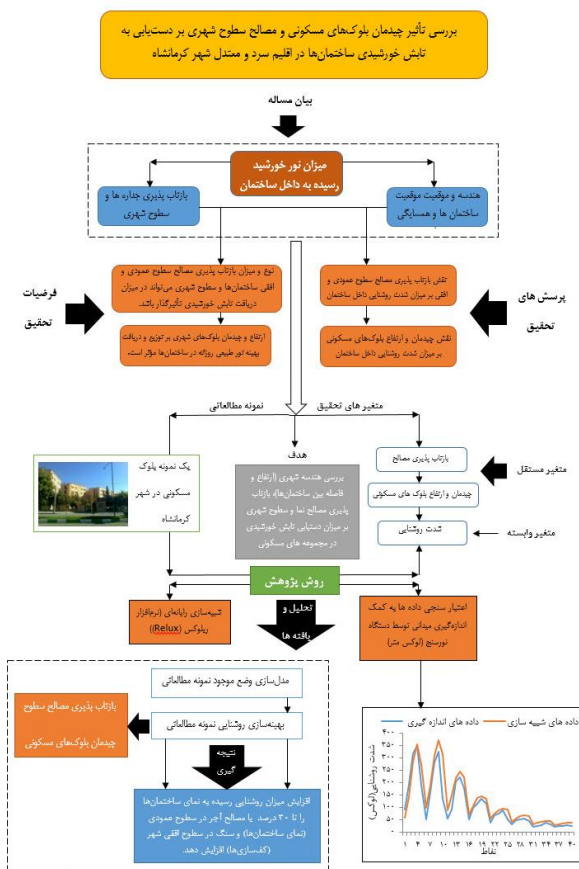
بررسی تأثیر چیدمان بلوک‌های مسکونی و مصالح سطوح شهری بر دستیابی به تابش خورشیدی ساختمان‌ها در اقلیم سرد و معتدل شهر کرمانشاه

بیان مساله

میزان نور خورشید رسیده به داخل ساختمان

بازتاب پذیری جداره ها و سطوح شهری

هندسه و موقعیت موقعیت ساختمان ها و همسایگی

فرضیات تحقیق

نوع و میزان بازتاب پذیری مصالح سطوح عمودی و افقی ساختمان‌ها و سطوح شهری می‌تواند در میزان دریافت تابش خورشیدی تأثیرگذار باشد.

ارتفاع و چیدمان بلوک‌های شهری بر توزیع و دریافت بهینه نور طبیعی روزانه در ساختمان‌ها مؤثر است.

پرسش های تحقیق

نقش بازتاب پذیری مصالح سطوح عمودی و افقی بر میزان شدت روشنایی داخل ساختمان

نقش چیدمان و ارتفاع بلوک‌های مسکونی بر میزان شدت روشنایی داخل ساختمان

نمونه مطالعاتی

متغیر های تحقیق

یک نمونه بلوک مسکونی در شهر کرمانشاه

هدف

بررسی هندسه شهری (ارتفاع و فاصله بین ساختمان‌ها)، بازتاب پذیری مصالح نما و سطوح شهری بر میزان دستیابی تابش خورشیدی در مجموعه های مسکونی

بازتاب پذیری مصالح

چیدمان و ارتفاع بلوک های مسکونی

شدت روشنایی

متغیر مستقل

متغیر وابسته

روش پژوهش

شبیه‌سازی رایانه‌ای (نرم‌افزار ریلوکس (Relux))

تحلیل و یافته ها

اعتبار سنجی داده ها به کمک اندازه‌گیری میدانی توسط دستگاه نورسنج (لوکس متر)

مدل‌سازی وضع موجود نمونه مطالعاتی

بهینه‌سازی روشنایی نمونه مطالعاتی

بازتاب پذیری مصالح سطوح

چیدمان بلوک‌های مسکونی

نتیجه گیری

افزایش میزان روشنایی رسیده به نمای ساختمان‌ها را تا ۳۰ درصد، با مصالح آجر در سطوح عمودی (نمای ساختمان‌ها) و سنگ در سطوح افقی شهر (کف‌سازی‌ها) افزایش دهد.

داده های اندازه گیری
داده های شبیه سازی

شدت روشنایی (لوکس)

۴۰۰
۳۵۰
۳۰۰
۲۵۰
۲۰۰
۱۵۰
۱۰۰
۵۰
۰

۱ ۴ ۷ ۱۰ ۱۳ ۱۶ ۱۹ ۲۲ ۲۵ ۲۸ ۳۱ ۳۴ ۳۷ ۴۰
نقاط